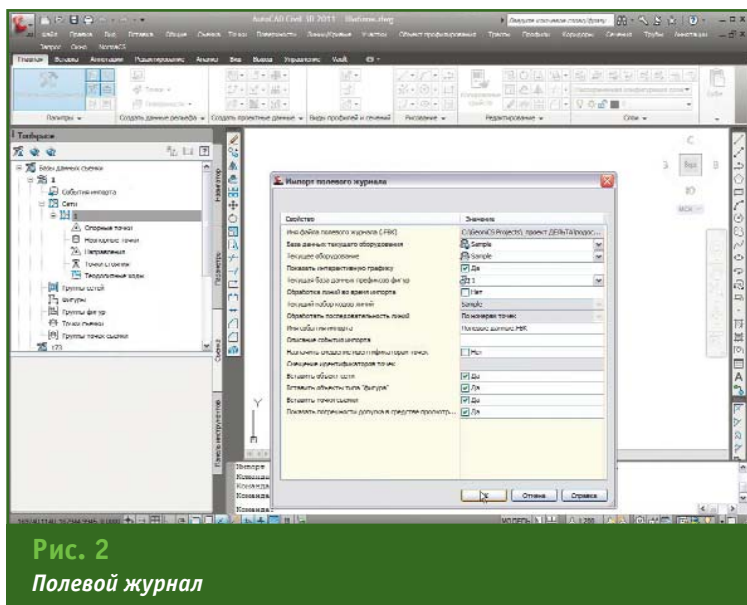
AutoCAD Civil 3D 2011 Чертеж.dwg

Главная Вставка Аннотации Редактирование Анализ Вид Вывод Управление Vault

Палитры Создать данные рельефа Создать проектные данные Виды профилей и сечений Рисование Редактирование Слои

Топообзор

Базы данных съемки
События импорта
Сети
Опорные точки
Неизвестные точки
Направления
Точки стояния
Теодолитные ходы
Группы сетей
Фигуры
Группы фигур
Точки съемки
Группы точек съемки

Навигатор
Параметры
Съемка
Панель инструментов

Импорт полевого журнала

| Свойство | Значение |
|---|---|
| Имя файла полевого журнала (.FBK) | C:\GeonICS Projects\ проект ДЕЛЬТА\подос... |
| База данных текущего оборудования | Sample |
| Текущее оборудование | Sample |
| Показать интерактивную графику | Да |
| Текущая база данных префиксов фигур | 1 |
| Обработка линий во время импорта | Нет |
| Текущий набор кодов линий | Sample |
| Обработать последовательность линий | По номерам точек |
| Имя события импорта | Полевые данные.FBK |
| Описание события импорта | |
| Исключить сходные идентификаторы точек | Нет |
| Смещение идентификаторов точек | |
| Вставить объекты сети | Да |
| Вставить объекты типа "Фигура" | Да |
| Вставить точки съемки | Да |
| Показать погрешность допуска в средстве просмотр... | Да |

ОК Отмена Справка

Импорт
Команда
Команда
Команда
Команда

МОДЕЛЬ 1:250

Рис. 2
Полевой журнал